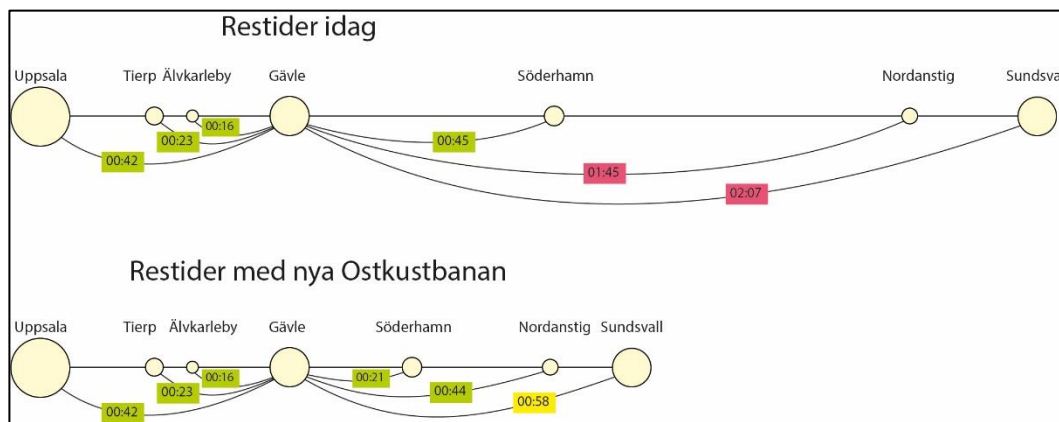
Restider idag

Uppsala
Tierp
Älvkarleby
Gävle
Söderhamn
Nordanstig
Sundsva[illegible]

00:16
00:23
00:42
00:45
01:45
02:07

Restider med nya Ostkustbanan

Uppsala
Tierp
Älvkarleby
Gävle
Söderhamn
Nordanstig
Sundsvall

00:16
00:23
00:42
00:21
00:44
00:58